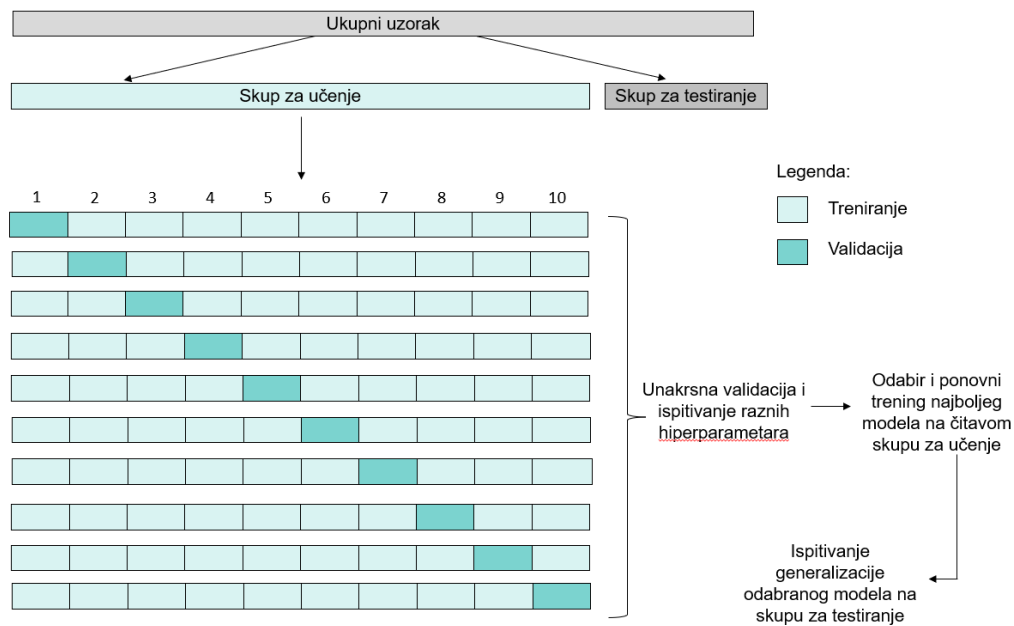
Ukupni uzorak

Skup za učenje

Skup za testiranje

1 2 3 4 5 6 7 8 9 10

Legenda:

Treniranje

Validacija

Unakrsna validacija i ispitivanje raznih hiperparametara

Odabir i ponovni trening najboljeg modela na čitavom skupu za učenje

Ispitivanje generalizacije odabranog modela na skupu za testiranje